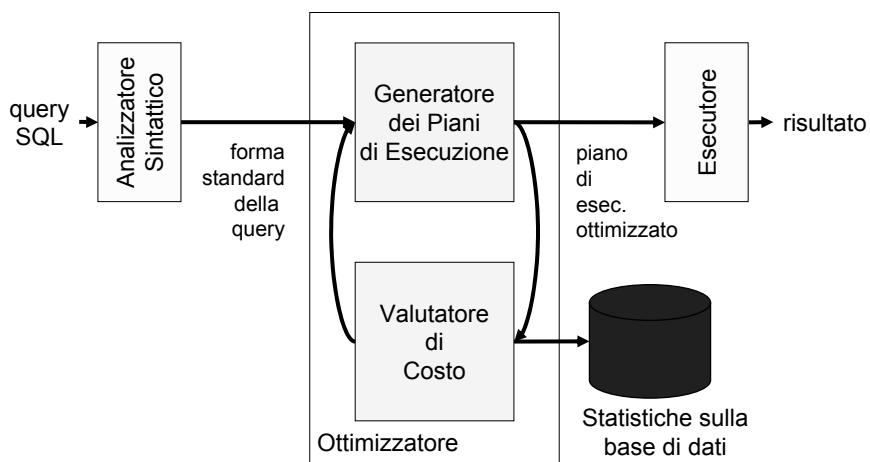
query SQL

Analizzatore Sintattico

forma standard della query

Generatore dei Piani di Esecuzione

Valutatore di Costo

Ottimizzatore

piano di esec. ottimizzato

Esecutore

risultato

Statistiche sulla base di dati